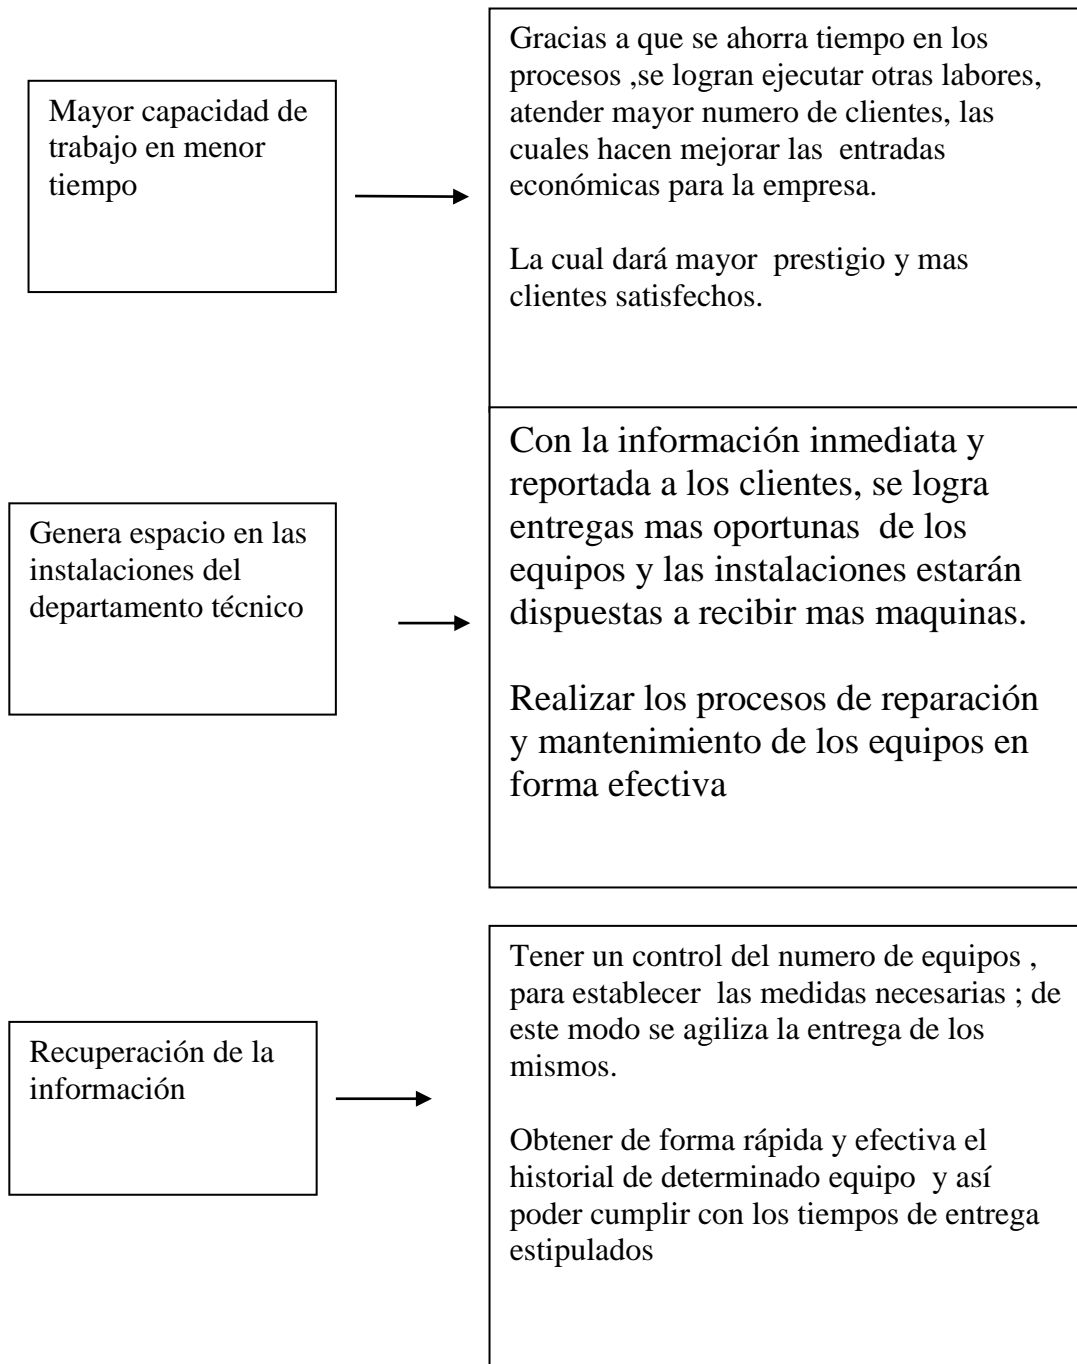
Mayor capacidad de trabajo en menor tiempo

Gracias a que se ahorra tiempo en los procesos ,se logran ejecutar otras labores, atender mayor numero de clientes, las cuales hacen mejorar las entradas económicas para la empresa.

La cual dará mayor prestigio y mas clientes satisfechos.

Genera espacio en las instalaciones del departamento técnico

Con la información inmediata y reportada a los clientes, se logra entregas mas oportunas de los equipos y las instalaciones estarán dispuestas a recibir mas maquinas.

Realizar los procesos de reparación y mantenimiento de los equipos en forma efectiva

Recuperación de la información

Tener un control del numero de equipos , para establecer las medidas necesarias ; de este modo se agiliza la entrega de los mismos.

Obtener de forma rápida y efectiva el historial de determinado equipo y así poder cumplir con los tiempos de entrega estipulados